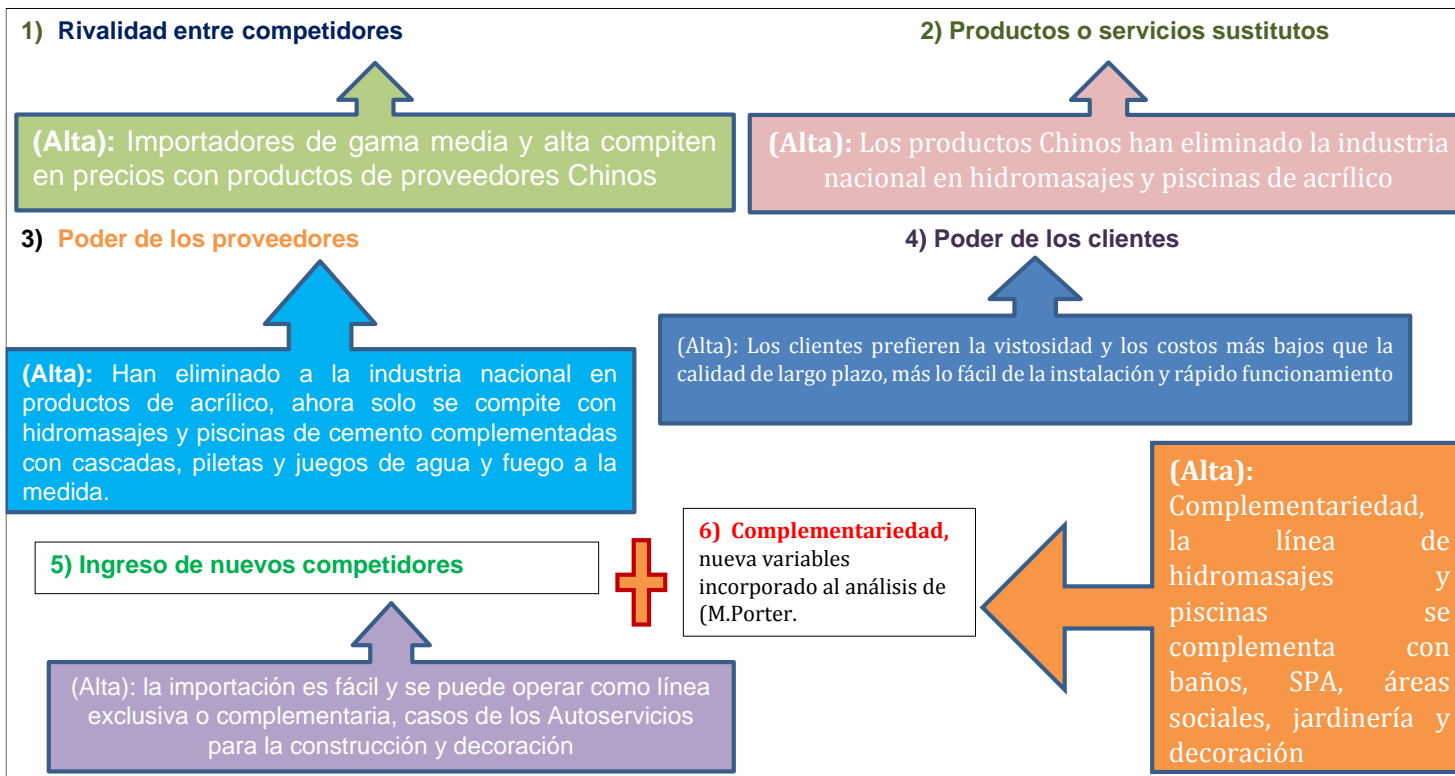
1) Rivalidad entre competidores

2) Productos o servicios sustitutos

(Alta): Importadores de gama media y alta compiten en precios con productos de proveedores Chinos

(Alta): Los productos Chinos han eliminado la industria nacional en hidromasajes y piscinas de acrílico

3) Poder de los proveedores

4) Poder de los clientes

(Alta): Los clientes prefieren la vistosidad y los costos más bajos que la calidad de largo plazo, más lo fácil de la instalación y rápido funcionamiento

(Alta): Han eliminado a la industria nacional en productos de acrílico, ahora solo se compite con hidromasajes y piscinas de cemento complementadas con cascadas, piletas y juegos de agua y fuego a la medida.

(Alta): Complementariedad, la línea de hidromasajes y piscinas se complementa con baños, SPA, áreas sociales, jardinería y decoración

5) Ingreso de nuevos competidores

6) Complementariedad, nueva variables incorporado al análisis de (M.Porter.

(Alta): la importación es fácil y se puede operar como línea exclusiva o complementaria, casos de los Autoservicios para la construcción y decoración